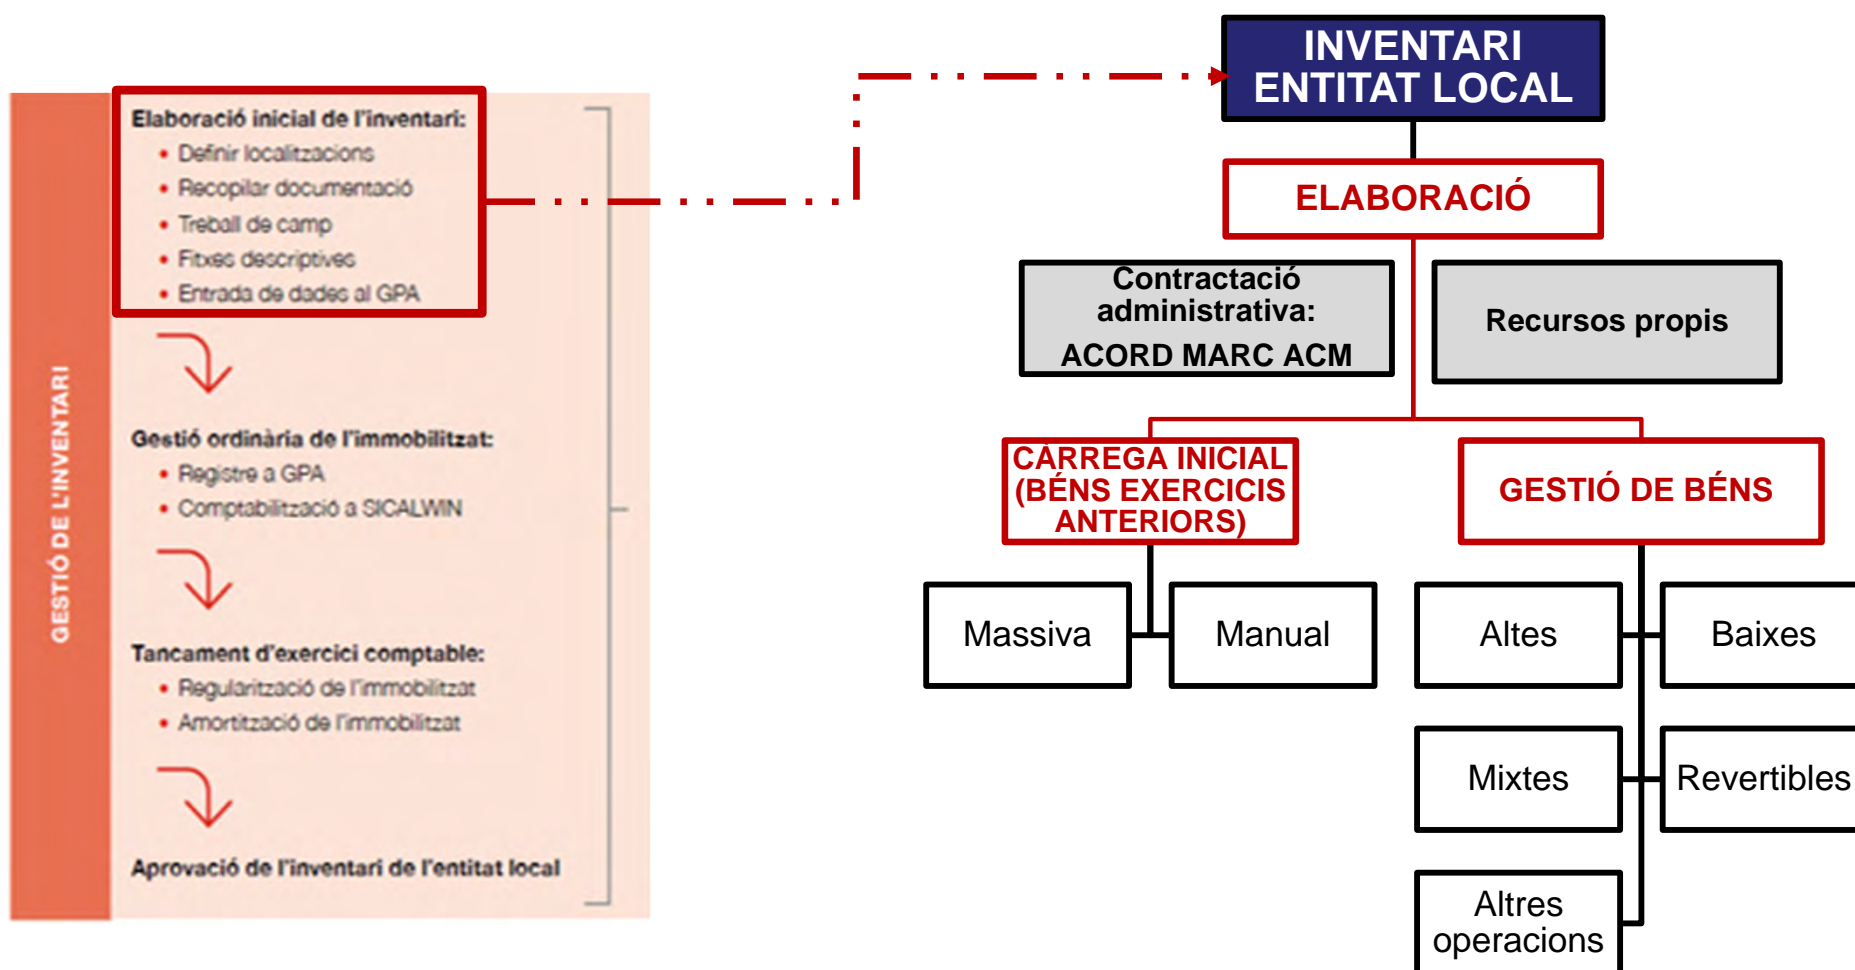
GESTIÓ DE L'INVENTARI

Elaboració inicial de l'inventari:
• Definir localitzacions
• Recopilar documentació
• Treball de camp
• Fitxes descriptives
• Entrada de dades al GPA

Gestió ordinària de l'immobilitzat:
• Registre a GPA
• Comptabilització a SICALWIN

Tancament d'exercici comptable:
• Regularització de l'immobilitzat
• Amortització de l'immobilitzat

Aprovació de l'inventari de l'entitat local

INVENTARI ENTITAT LOCAL

ELABORACIÓ

Contractació administrativa: ACORD MARC ACM

Recursos propis

CÀRREGA INICIAL (BÉNS EXERCICIS ANTERIORS)

GESTIÓ DE BÉNS

Massiva

Manual

Altes

Baixes

Mixtes

Revertibles

Altres operacions